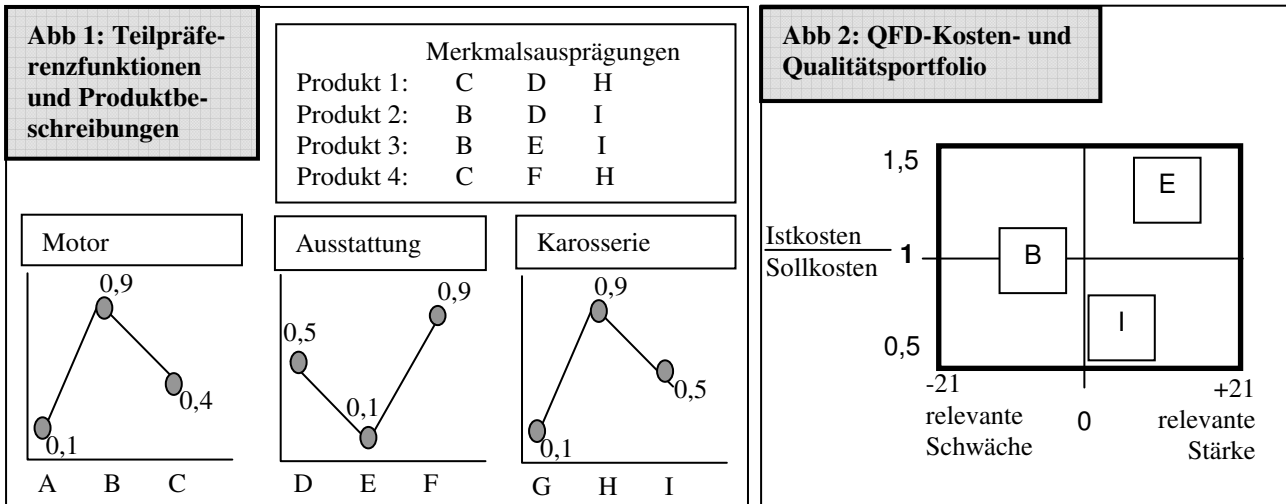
Abb 1: Teilpräferenzfunktionen und Produktbeschreibungen

| | Merkmalsausprägungen | | |
|---|---|---|---|
| Produkt 1: | C | D | H |
| Produkt 2: | B | D | I |
| Produkt 3: | B | E | I |
| Produkt 4: | C | F | H |

Motor

0,9
0,4
0,1
A B C

Ausstattung

0,5
0,9
0,1
D E F

Karosserie

0,9
0,5
0,1
G H I

Abb 2: QFD-Kosten- und Qualitätsportfolio

1,5
E
$\frac{\text{Istkosten}}{\text{Sollkosten}}$ 1
B
I
0,5
-21
relevante Schwäche
0
+21
relevante Stärke